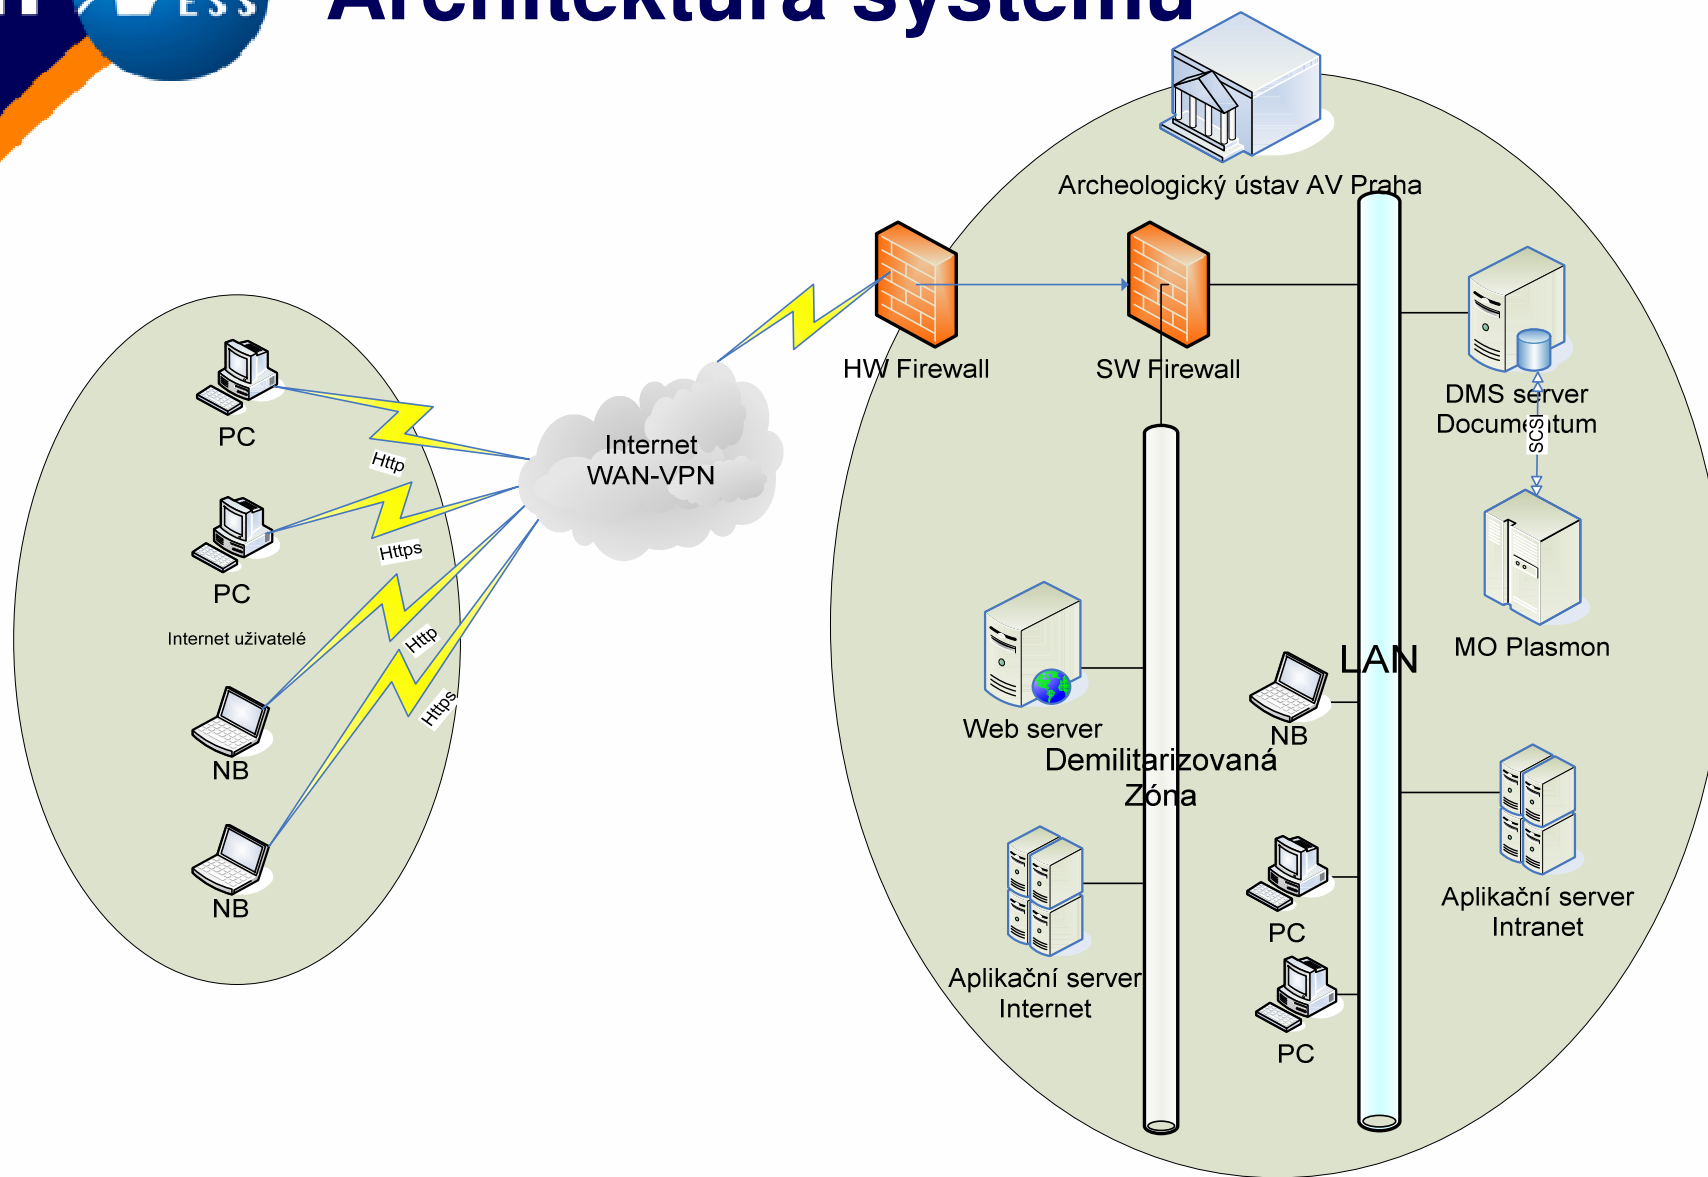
Architektura systému

PC

Http

PC

Https

Internet uživatelé

Http

Https

NB

NB

Internet
WAN-VPN

HW Firewall

SW Firewall

Archeologický ústav AV Praha

DMS server
Documentum

SCSI

MO Plasmon

LAN

Web server

NB

Demilitarizovaná
Zóna

Aplikační server
Intranet

PC

Aplikační server
Internet

PC